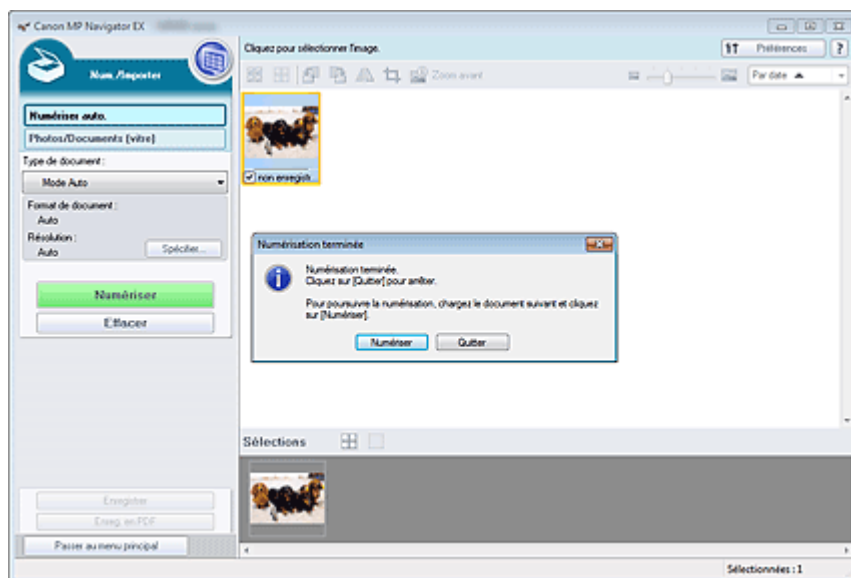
Canon MP Navigator EX

Num./Importer

Numériser auto.

Photos/Documents (vitre)

Type de document :

Mode Auto

Format de document :

Auto

Résolution :

Auto

Spécifier...

Numériser

Effacer

Enregistrer

Enreg. en PDF

Passer au menu principal

Cliquez pour sélectionner l'image.

Préférences

?

Zoom avant

Par date

non enregistr...

Numérisation terminée

Numérisation terminée.
Cliquez sur [Quitter] pour arrêter.

Pour poursuivre la numérisation, chargez le document suivant et cliquez sur [Numériser].

Numériser

Quitter

Sélections

Sélectionnées : 1